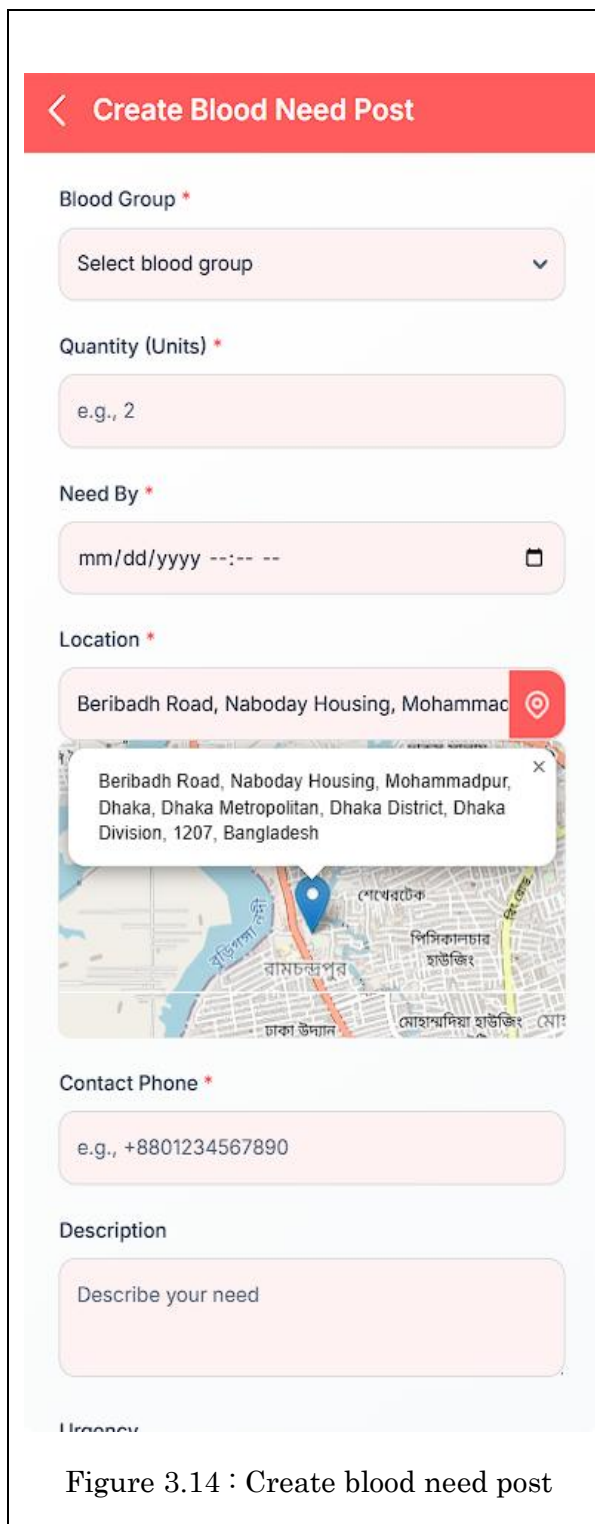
Create Blood Need Post

Blood Group *

Select blood group

Quantity (Units) *

e.g., 2

Need By *

mm/dd/yyyy --:-- --

Location *

Beribadh Road, Naboday Housing, Mohammac

Beribadh Road, Naboday Housing, Mohammadpur, Dhaka, Dhaka Metropolitan, Dhaka District, Dhaka Division, 1207, Bangladesh

×

শেখেরটেক

পিসিকালচার হাউজিং

বুড়িগঙ্গা নদী

রামচন্দ্রপুর

ঢাকা উদ্যান

মোহাম্মদিয়া হাউজিং

Contact Phone *

e.g., +8801234567890

Description

Describe your need

Urgency

Figure 3.14 : Create blood need post